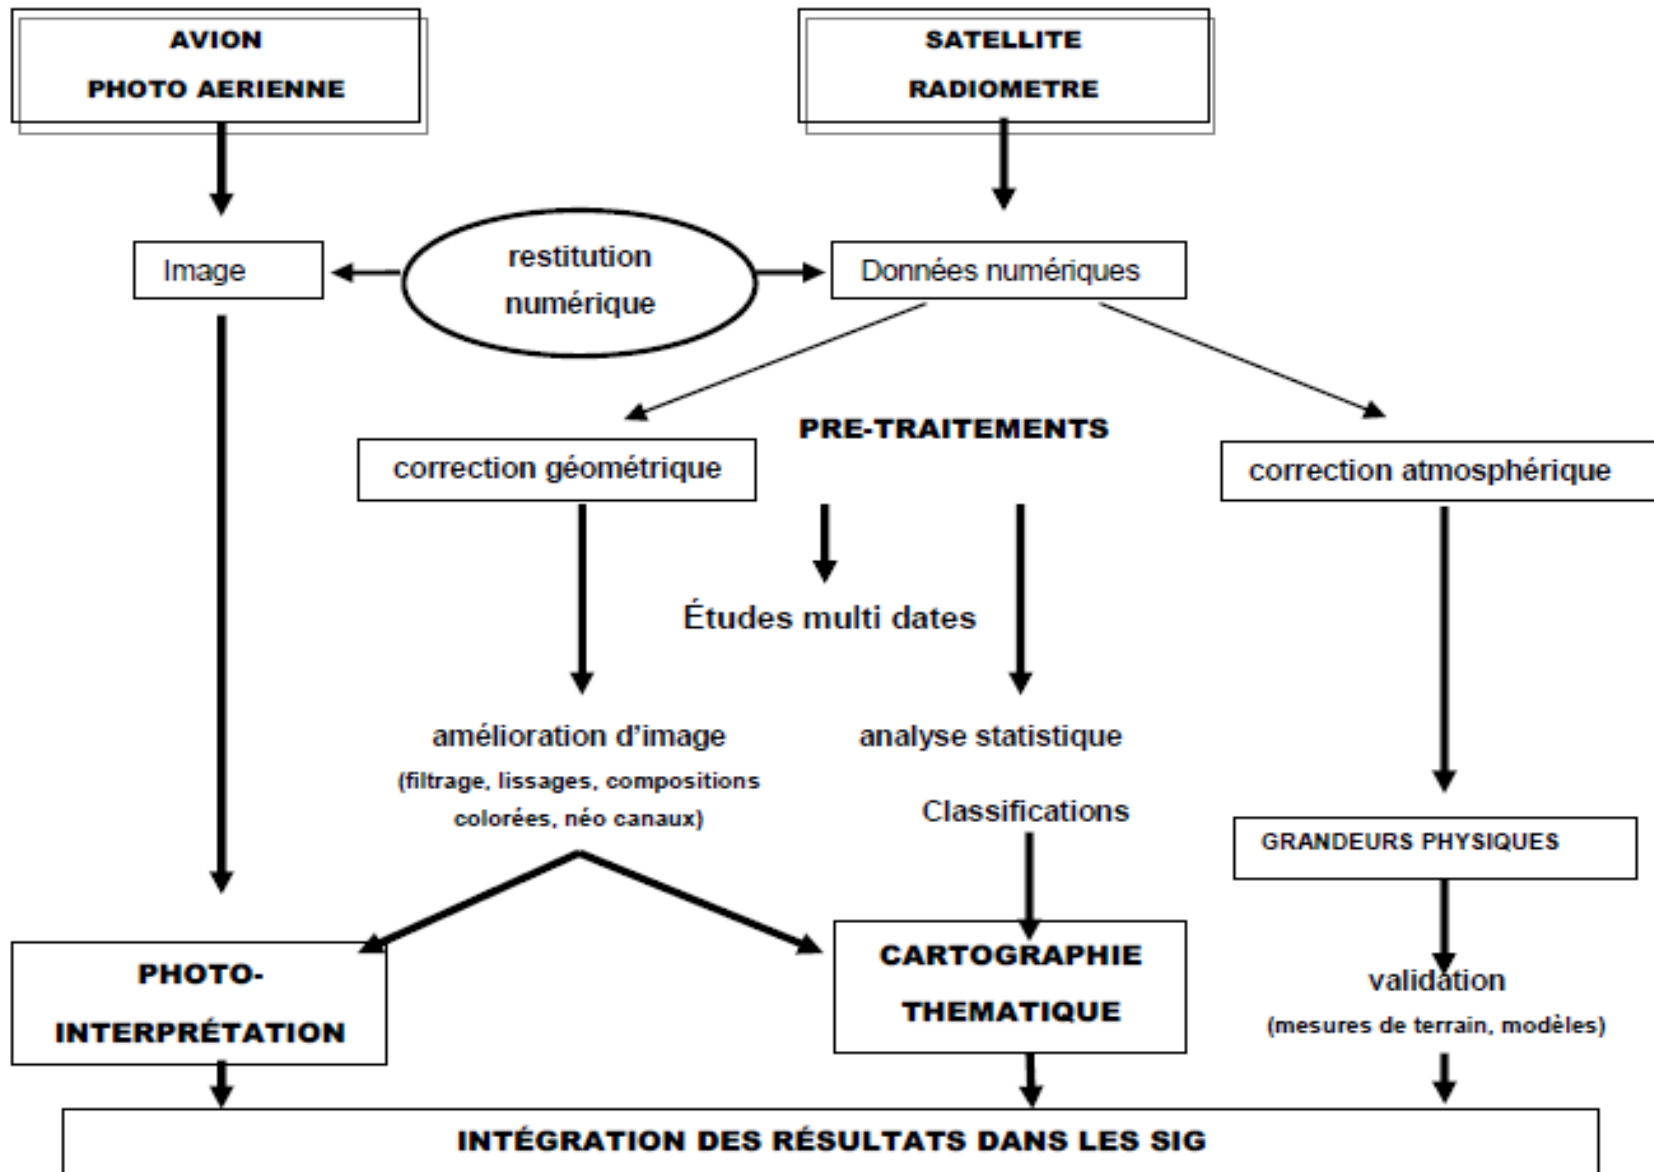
AVION
PHOTO AERIENNE

SATELLITE
RADIOMETRE

Image

restitution numérique

Données numériques

PRE-TRAITEMENTS

correction géométrique

correction atmosphérique

Études multi dates

amélioration d'image
(filtrage, lissages, compositions colorées, néo canaux)

analyse statistique

Classifications

GRANDEURS PHYSIQUES

validation
(mesures de terrain, modèles)

PHOTO-INTERPRÉTATION

CARTOGRAPHIE THEMATIQUE

INTÉGRATION DES RÉSULTATS DANS LES SIG